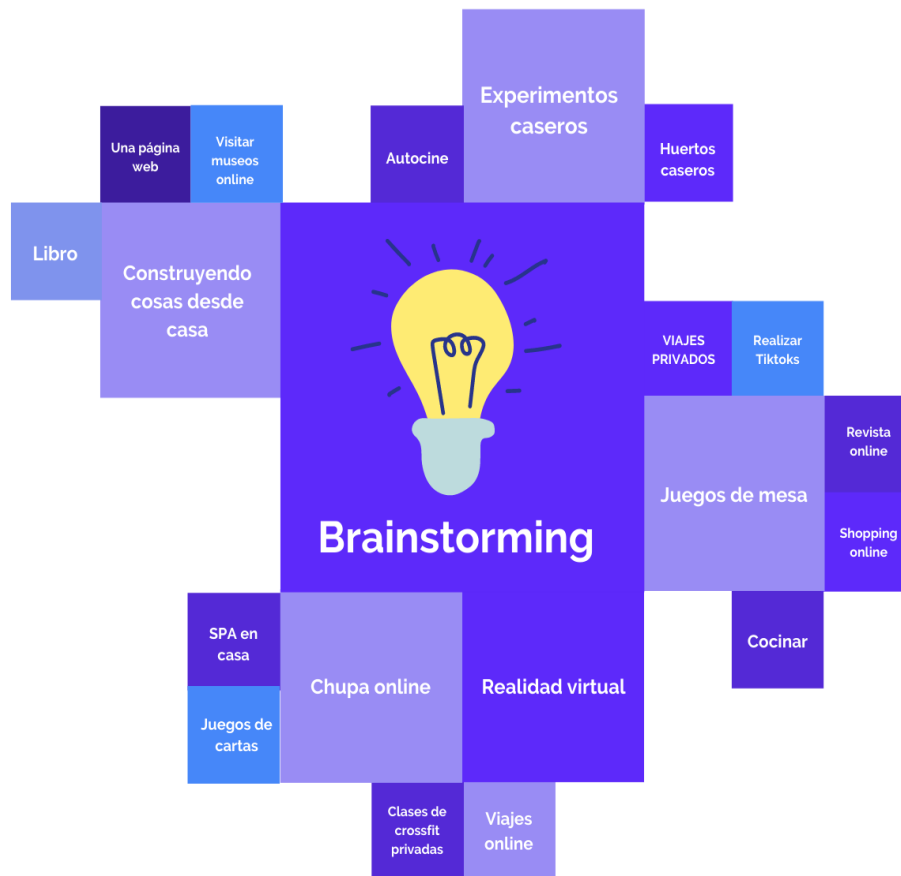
Experimentos caseros

Una página web

Visitar museos online

Autocine

Huertos caseros

Libro

Construyendo cosas desde casa

VIAJES PRIVADOS

Realizar Tiktoks

Revista online

Juegos de mesa

Shopping online

Brainstorming

Cocinar

SPA en casa

Chupa online

Realidad virtual

Juegos de cartas

Clases de crossfit privadas

Viajes online